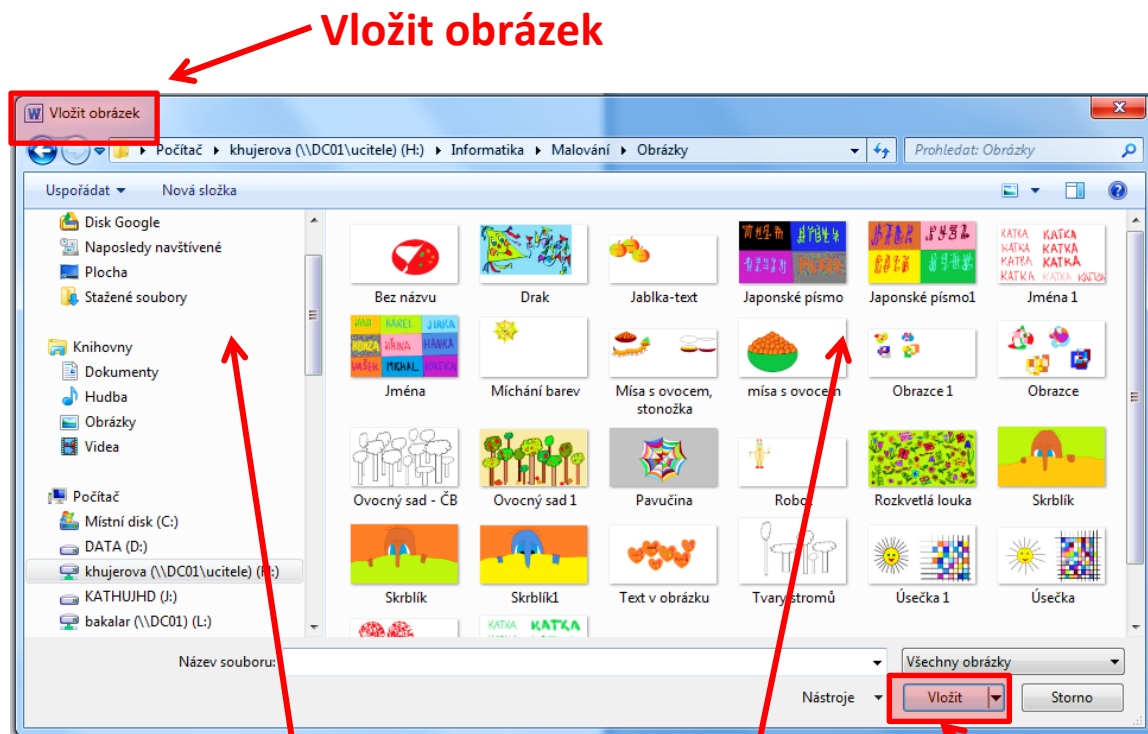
Vložit obrázek

Vložit obrázek

Počítač ▸ khujerova (\\DC01\ucitele) (H:) ▸ Informatika ▸ Malování ▸ Obrázky

Prohledat: Obrázky

Uspořádat ▾ Nová složka

Disk Google
Naposledy navštívené
Plocha
Stažené soubory

Knihovny
Dokumenty
Hudba
Obrázky
Videa

Počítač
Místní disk (C:)
DATA (D:)
khujerova (\\DC01\ucitele) (H:)
KATHUJHD (J:)
bakalar (\\DC01) (L:)

Bez názvu
Drak
Jablka-text
Japonské písmo
Japonské písmo1
Jména 1
Jména
Míchání barev
Mísa s ovocem, stonožka
mísa s ovocem
Obrazce 1
Obrazce
Ovocný sad - ČB
Ovocný sad 1
Pavučina
Robot
Rozkvetlá louka
Skrblík
Skrblík
Skrblík1
Text v obrázku
Tvary stromů
Úsečka 1
Úsečka

Název souboru:
Všechny obrázky
Nástroje
Vložit
Storno